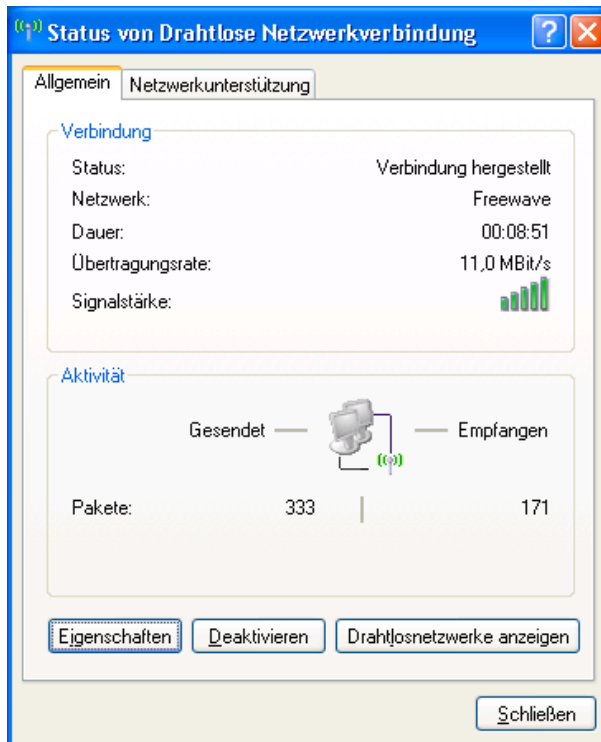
Status von Drahtlose Netzwerkverbindung

Allgemein | Netzwerkunterstützung

Verbindung

Status: Verbindung hergestellt

Netzwerk: Freewave

Dauer: 00:08:51

Übertragungsrate: 11,0 MBit/s

Signalstärke:

Aktivität

Gesendet — Empfangen

Pakete: 333 | 171

Eigenschaften | Deaktivieren | Drahtlosnetzwerke anzeigen

Schließen